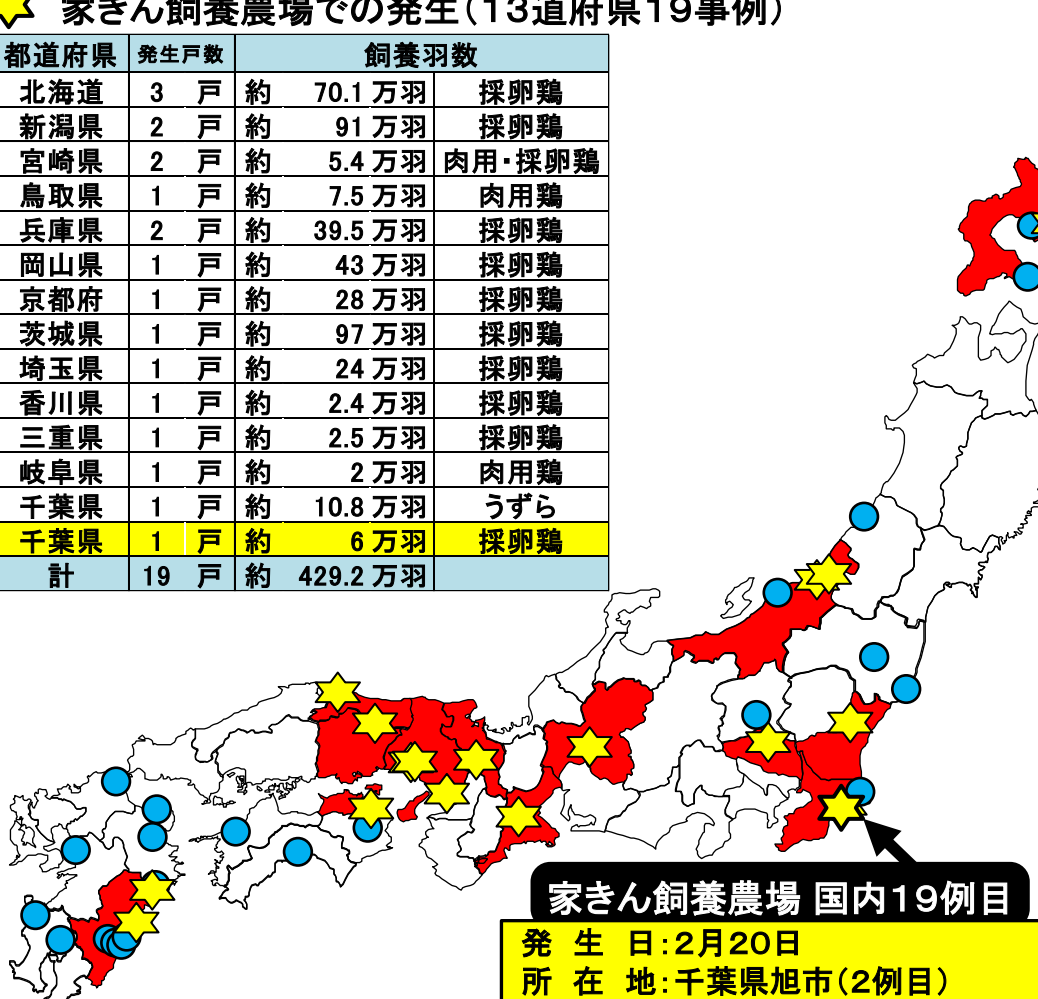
家きん飼養農場での発生（13道府県19事例）

| 都道府県 | 発生戸数 | 飼養羽数 | |
|---|---|---|---|
| 北海道 | 3 戸 | 約 70.1 万羽 | 採卵鶏 |
| 新潟県 | 2 戸 | 約 91 万羽 | 採卵鶏 |
| 宮崎県 | 2 戸 | 約 5.4 万羽 | 肉用・採卵鶏 |
| 鳥取県 | 1 戸 | 約 7.5 万羽 | 肉用鶏 |
| 兵庫県 | 2 戸 | 約 39.5 万羽 | 採卵鶏 |
| 岡山県 | 1 戸 | 約 43 万羽 | 採卵鶏 |
| 京都府 | 1 戸 | 約 28 万羽 | 採卵鶏 |
| 茨城県 | 1 戸 | 約 97 万羽 | 採卵鶏 |
| 埼玉県 | 1 戸 | 約 24 万羽 | 採卵鶏 |
| 香川県 | 1 戸 | 約 2.4 万羽 | 採卵鶏 |
| 三重県 | 1 戸 | 約 2.5 万羽 | 採卵鶏 |
| 岐阜県 | 1 戸 | 約 2 万羽 | 肉用鶏 |
| 千葉県 | 1 戸 | 約 10.8 万羽 | うずら |
| 千葉県 | 1 戸 | 約 6 万羽 | 採卵鶏 |
| 計 | 19 戸 | 約 429.2 万羽 | |

家きん飼養農場 国内19例目
発 生 日：2月20日
所 在 地：千葉県旭市（2例目）